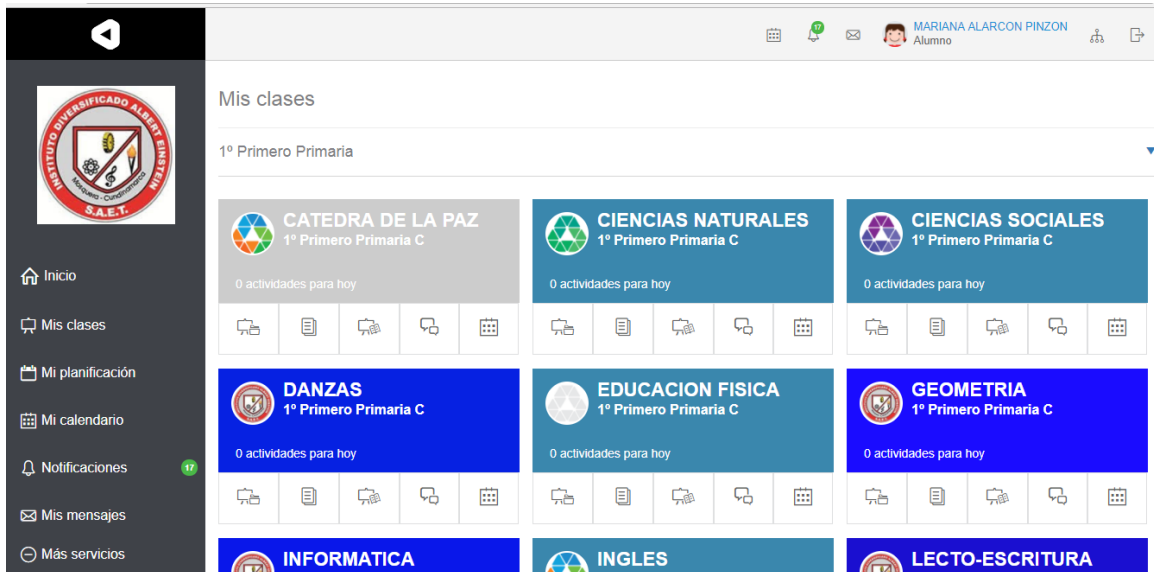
17
MARIANA ALARCON PINZON
Alumno

INSTITUTO DIVERSIFICADO ALBERT EINSTEIN
Mosquera - Cundinamarca
S.A.E.T.

Inicio
Mis clases
Mi planificación
Mi calendario
Notificaciones 17
Mis mensajes
Más servicios

Mis clases

1º Primero Primaria

CATEDRA DE LA PAZ
1º Primero Primaria C
0 actividades para hoy

CIENCIAS NATURALES
1º Primero Primaria C
0 actividades para hoy

CIENCIAS SOCIALES
1º Primero Primaria C
0 actividades para hoy

DANZAS
1º Primero Primaria C
0 actividades para hoy

EDUCACION FISICA
1º Primero Primaria C
0 actividades para hoy

GEOMETRIA
1º Primero Primaria C
0 actividades para hoy

INFORMATICA

INGLES

LECTO-ESCRITURA